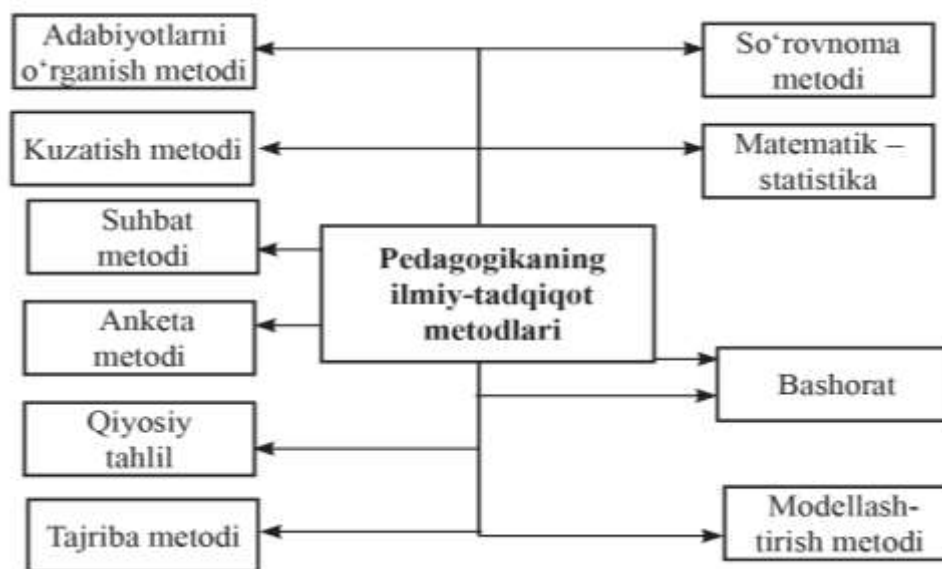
Adabiyotlarni o‘rganish metodi

So‘rovnoma metodi

Kuzatish metodi

Matematik – statistika

Suhbat metodi

Pedagogikaning ilmiy-tadqiqot metodlari

Anketa metodi

Bashorat

Qiyosiy tahlil

Tajriba metodi

Modellash-tirish metodi